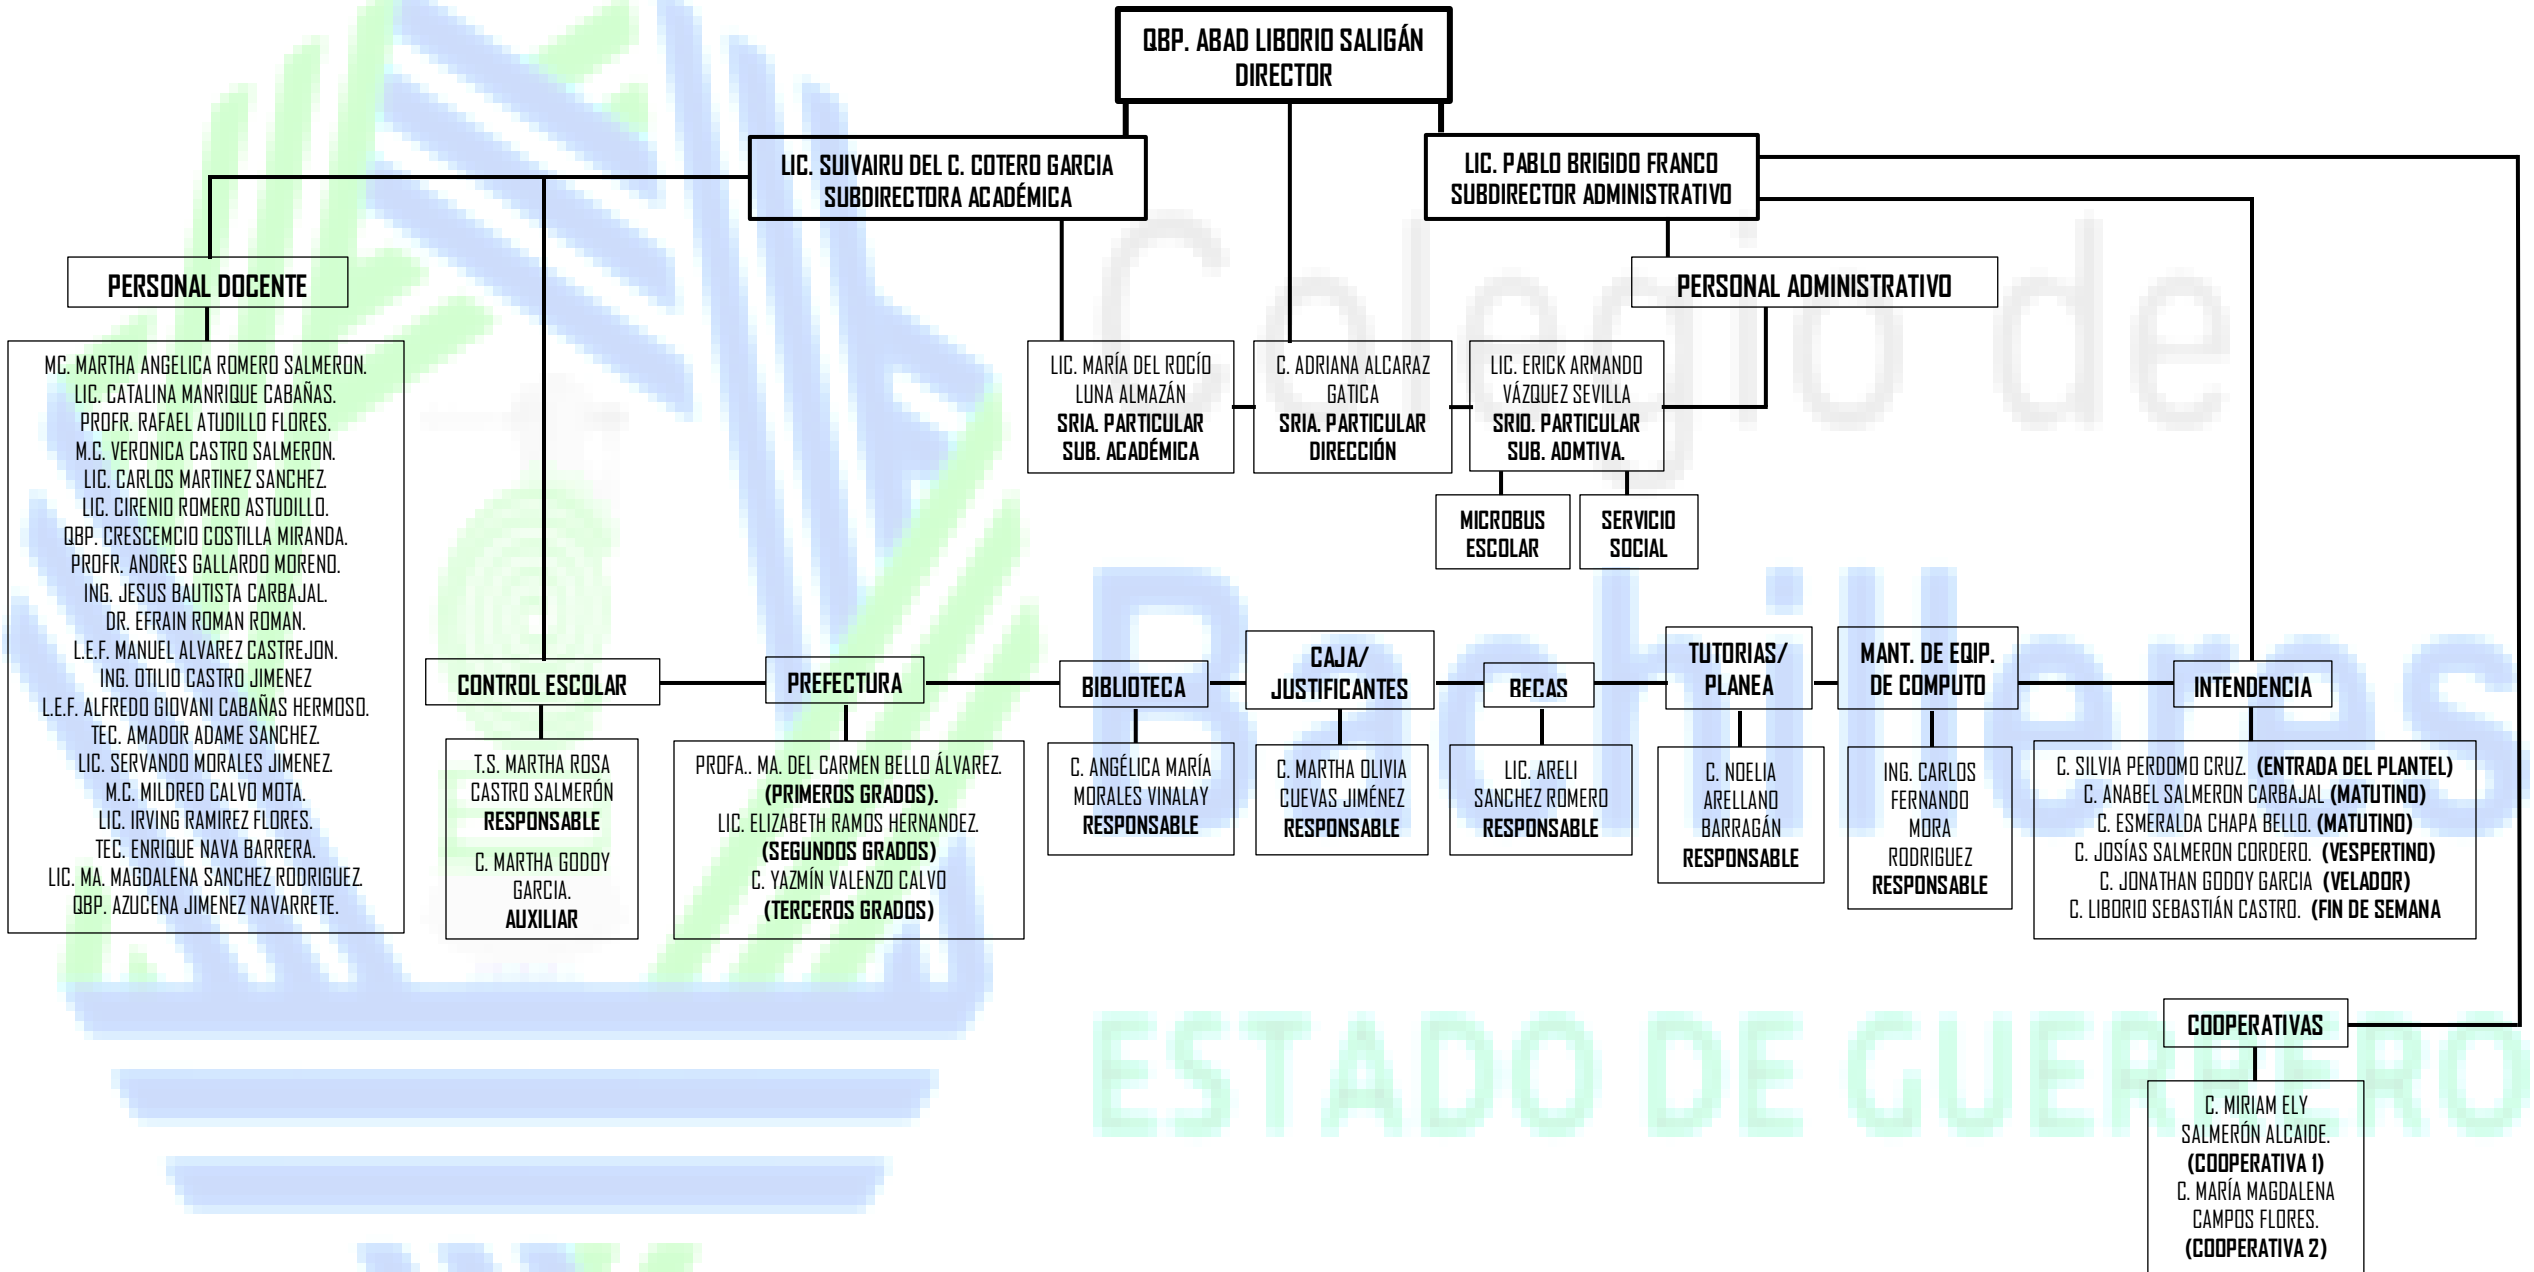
QBP. ABAD LIBORIO SALIGÁN
DIRECTOR

LIC. SUIVAIRU DEL C. COTERO GARCIA
SUBDIRECTORA ACADÉMICA

LIC. PABLO BRIGIDO FRANCO
SUBDIRECTOR ADMINISTRATIVO

PERSONAL DOCENTE

MC. MARTHA ANGELICA ROMERO SALMERON.
LIC. CATALINA MANRIQUE CABAÑAS.
PROFR. RAFAEL ATUDILLO FLORES.
M.C. VERONICA CASTRO SALMERON.
LIC. CARLOS MARTINEZ SANCHEZ.
LIC. CIRENIO ROMERO ASTUDILLO.
QBP. CRESCEMCIO COSTILLA MIRANDA.
PROFR. ANDRES GALLARDO MORENO.
ING. JESUS BAUTISTA CARBAJAL.
DR. EFRAIN ROMAN ROMAN.
L.E.F. MANUEL ALVAREZ CASTREJON.
ING. OTILIO CASTRO JIMENEZ
L.E.F. ALFREDO GIOVANI CABAÑAS HERMOSO.
TEC. AMADOR ADAME SANCHEZ.
LIC. SERVANDO MORALES JIMENEZ.
M.C. MILDRED CALVO MOTA.
LIC. IRVING RAMIREZ FLORES.
TEC. ENRIQUE NAVA BARRERA.
LIC. MA. MAGDALENA SANCHEZ RODRIGUEZ.
QBP. AZUCENA JIMENEZ NAVARRETE.

LIC. MARÍA DEL ROCÍO LUNA ALMAZÁN
SRIA. PARTICULAR SUB. ACADÉMICA

C. ADRIANA ALCARAZ GATICA
SRIA. PARTICULAR DIRECCIÓN

PERSONAL ADMINISTRATIVO

LIC. ERICK ARMANDO VÁZQUEZ SEVILLA
SRIO. PARTICULAR SUB. ADMTIVA.

MICROBUS ESCOLAR

SERVICIO SOCIAL

Colegio de Bachilleres
ESTADO DE GUERRERO

CONTROL ESCOLAR

T.S. MARTHA ROSA CASTRO SALMERÓN
RESPONSABLE
C. MARTHA GODOY GARCIA.
AUXILIAR

PREFECTURA

PROFA.. MA. DEL CARMEN BELLO ÁLVAREZ.
(PRIMEROS GRADOS).
LIC. ELIZABETH RAMOS HERNANDEZ.
(SEGUNDOS GRADOS)
C. YAZMÍN VALENZO CALVO
(TERCEROS GRADOS)

BIBLIOTECA

C. ANGÉLICA MARÍA MORALES VINALAY
RESPONSABLE

CAJA/ JUSTIFICANTES

C. MARTHA OLIVIA CUEVAS JIMÉNEZ
RESPONSABLE

BECAS

LIC. ARELI SANCHEZ ROMERO
RESPONSABLE

TUTORIAS/ PLANEA

C. NOELIA ARELLANO BARRAGÁN
RESPONSABLE

MANT. DE EQIP. DE COMPUTO

ING. CARLOS FERNANDO MORA RODRIGUEZ
RESPONSABLE

INTENDENCIA

C. SILVIA PERDOMO CRUZ. (ENTRADA DEL PLANTEL)
C. ANABEL SALMERON CARBAJAL (MATUTINO)
C. ESMERALDA CHAPA BELLO. (MATUTINO)
C. JOSÍAS SALMERON CORDERO. (VESPERTINO)
C. JONATHAN GODOY GARCIA (VELADOR)
C. LIBORIO SEBASTIÁN CASTRO. (FIN DE SEMANA

COOPERATIVAS

C. MIRIAM ELY SALMERÓN ALCAIDE.
(COOPERATIVA 1)
C. MARÍA MAGDALENA CAMPOS FLORES.
(COOPERATIVA 2)